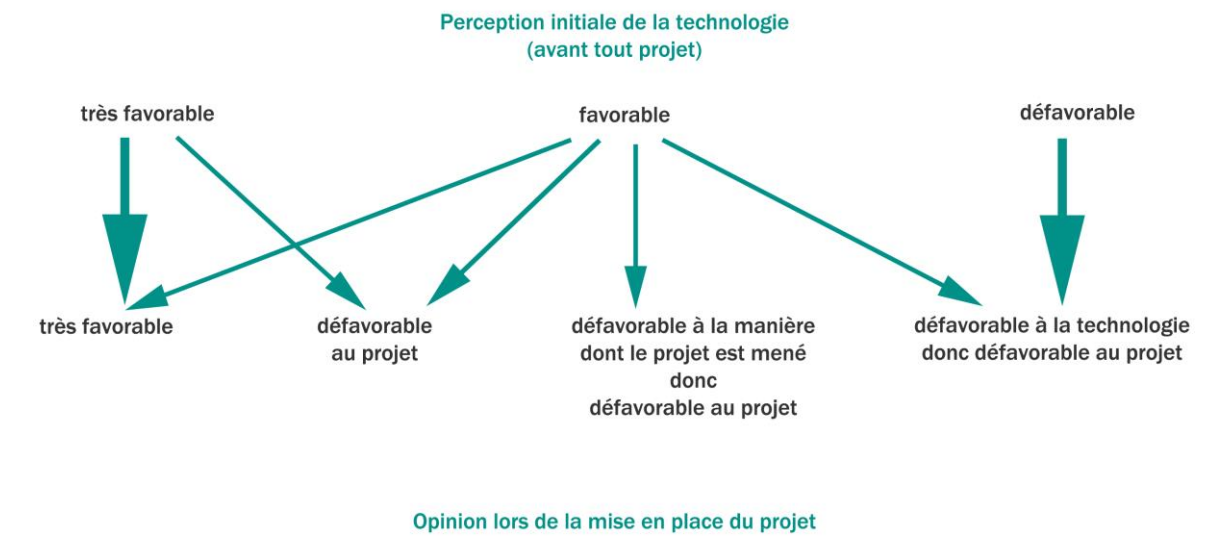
Perception initiale de la technologie
(avant tout projet)

très favorable

favorable

défavorable

très favorable

défavorable
au projet

défavorable à la manière
dont le projet est mené
donc
défavorable au projet

défavorable à la technologie
donc défavorable au projet

Opinion lors de la mise en place du projet